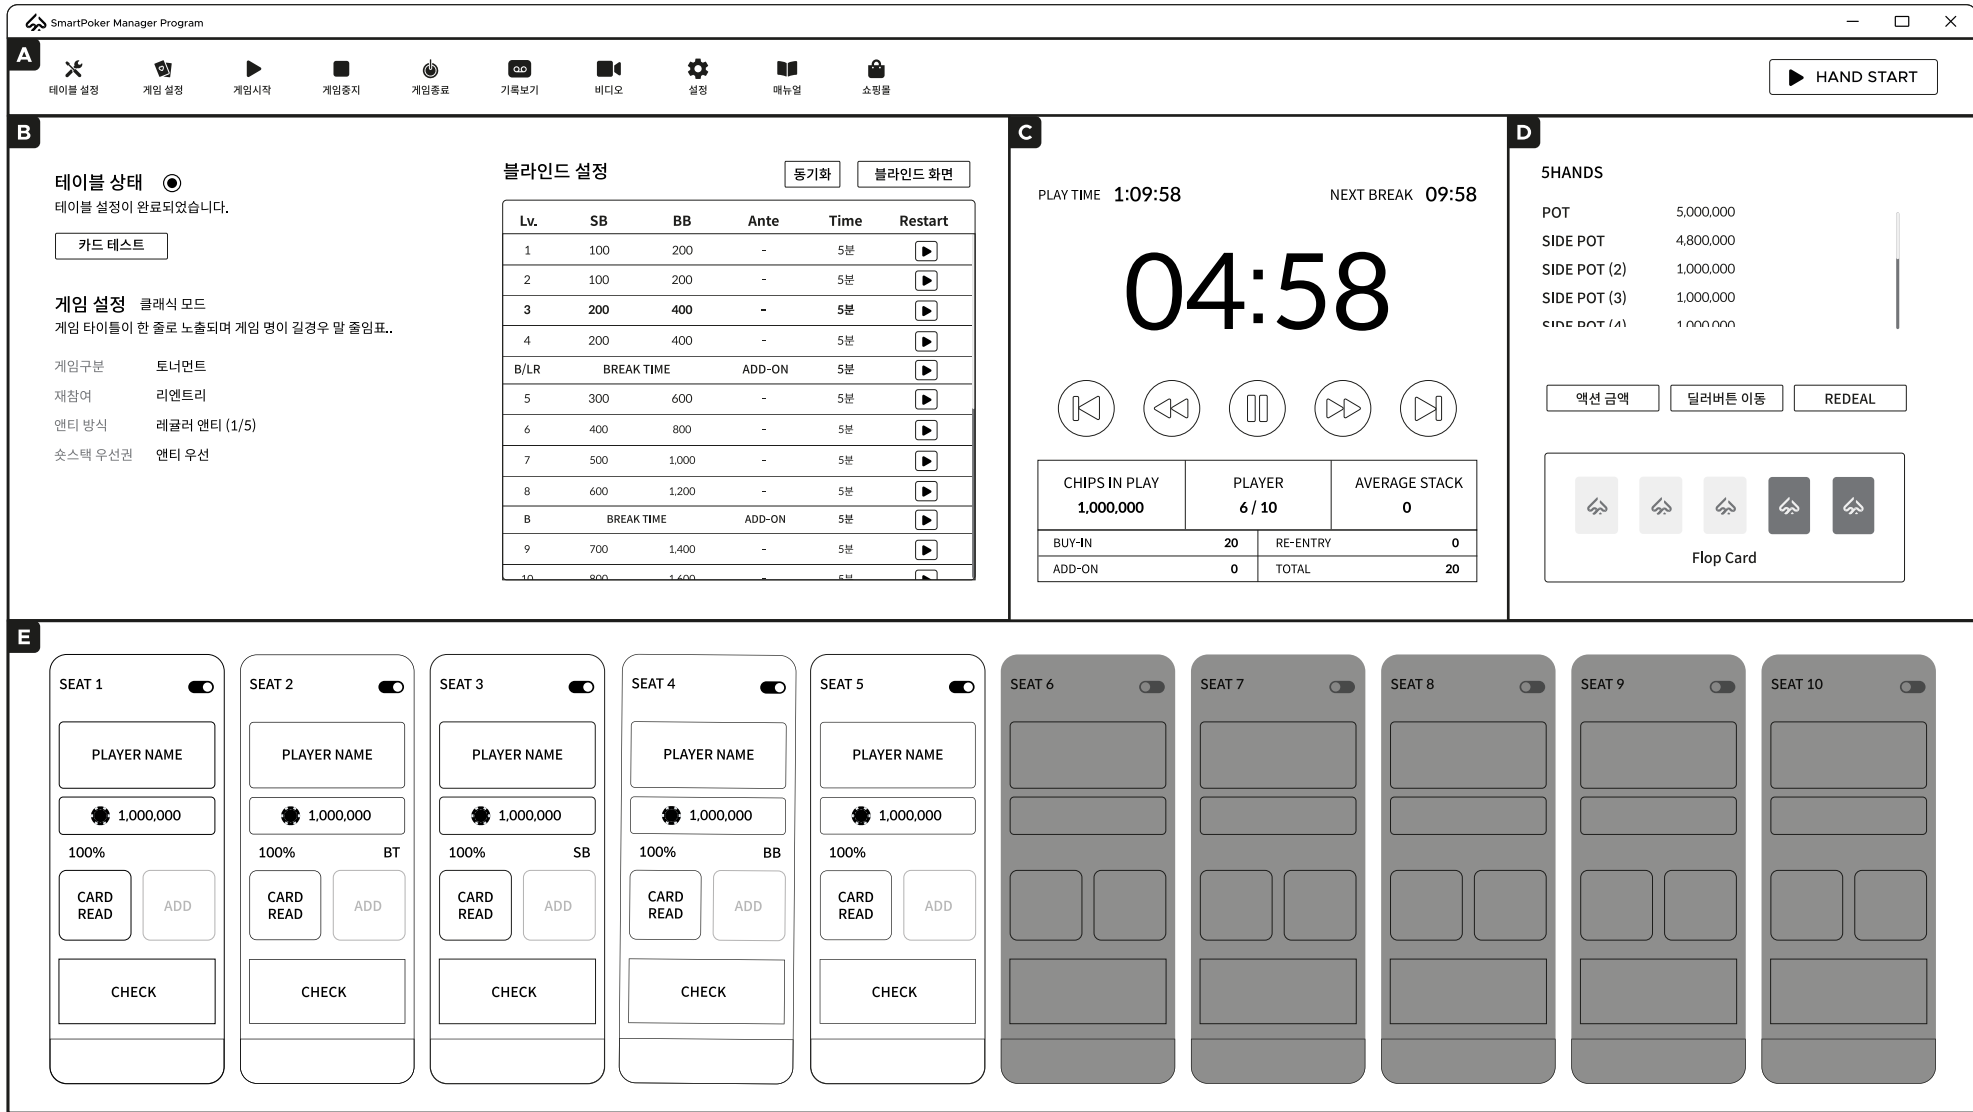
SmartPoker Manager Program

A

테이블 설정 게임 설정 게임시작 게임중지 게임종료 기록보기 비디오 설정 매뉴얼 쇼핑몰

HAND START

B

테이블 상태

테이블 설정이 완료되었습니다.

카드 테스트

게임 설정 클래식 모드

게임 타이틀이 한 줄로 노출되며 게임 명이 길경우 말 줄임표..

| 게임구분 | 토너먼트 |
|---|---|
| 재참여 | 리엔트리 |
| 앤티 방식 | 레귤러 앤티 (1/5) |
| 숏스택 우선권 | 앤티 우선 |

블라인드 설정

동기화 블라인드 화면

| Lv. | SB | BB | Ante | Time | Restart |
|---|---|---|---|---|---|
| 1 | 100 | 200 | - | 5분 | |
| 2 | 100 | 200 | - | 5분 | |
| 3 | 200 | 400 | - | 5분 | |
| 4 | 200 | 400 | - | 5분 | |
| B/LR | BREAK TIME | | ADD-ON | 5분 | |
| 5 | 300 | 600 | - | 5분 | |
| 6 | 400 | 800 | - | 5분 | |
| 7 | 500 | 1,000 | - | 5분 | |
| 8 | 600 | 1,200 | - | 5분 | |
| B | BREAK TIME | | ADD-ON | 5분 | |
| 9 | 700 | 1,400 | - | 5분 | |
| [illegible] | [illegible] | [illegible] | - | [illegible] | |

C

PLAY TIME 1:09:58 NEXT BREAK 09:58

04:58

| CHIPS IN PLAY | PLAYER | AVERAGE STACK |
|---|---|---|
| 1,000,000 | 6 / 10 | 0 |

| BUY-IN | 20 | RE-ENTRY | 0 |
|---|---|---|---|
| ADD-ON | 0 | TOTAL | 20 |

D

5HANDS

| POT | 5,000,000 |
|---|---|
| SIDE POT | 4,800,000 |
| SIDE POT (2) | 1,000,000 |
| SIDE POT (3) | 1,000,000 |
| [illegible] | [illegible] |

액션 금액 딜러버튼 이동 REDEAL

Flop Card

E

SEAT 1
PLAYER NAME
1,000,000
100%
CARD READ ADD
CHECK

SEAT 2
PLAYER NAME
1,000,000
100% BT
CARD READ ADD
CHECK

SEAT 3
PLAYER NAME
1,000,000
100% SB
CARD READ ADD
CHECK

SEAT 4
PLAYER NAME
1,000,000
100% BB
CARD READ ADD
CHECK

SEAT 5
PLAYER NAME
1,000,000
100%
CARD READ ADD
CHECK

SEAT 6

SEAT 7

SEAT 8

SEAT 9

SEAT 10